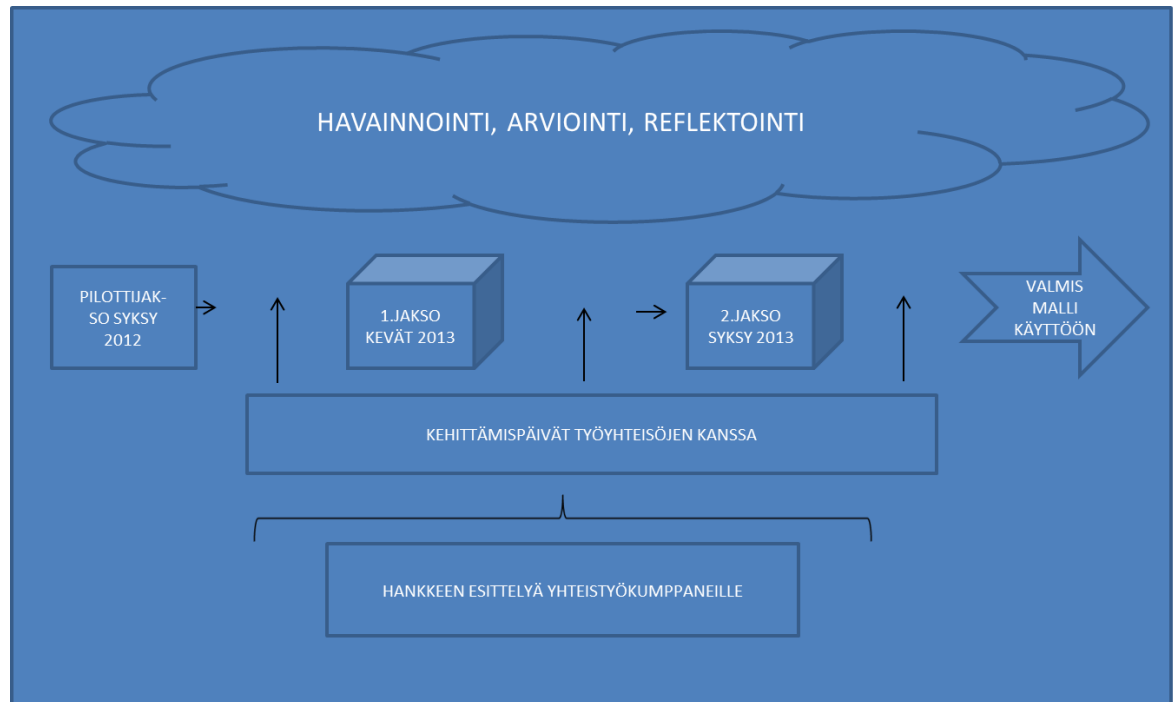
HAVAINNOINTI, ARVIOINTI, REFLEKTOINTI

PILOTTIJAKSO SYKSY 2012

1.JAKSO KEVÄT 2013

2.JAKSO SYKSY 2013

VALMIS MALLI KÄYTTÖÖN

KEHITTÄMISPÄIVÄT TYÖYHTEISÖJEN KANSSA

HANKKEEN ESITTELYÄ YHTEISTYÖKUMPPANEILLE